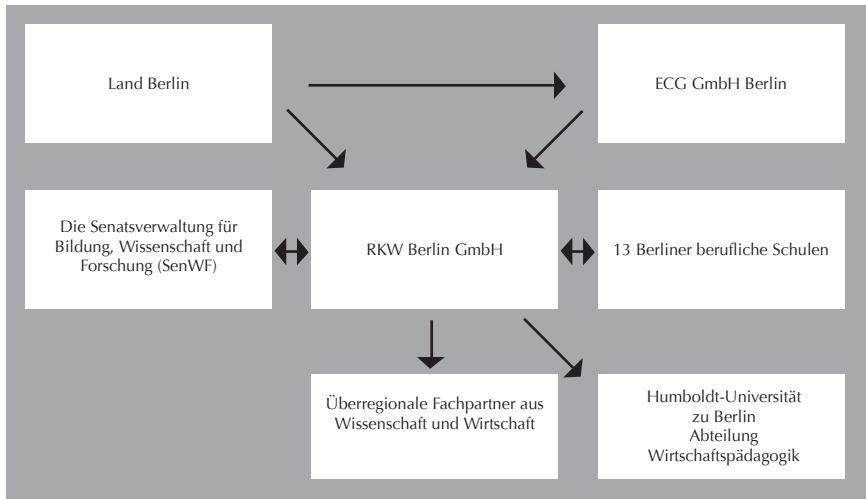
Land Berlin

ECG GmbH Berlin

Die Senatsverwaltung für Bildung, Wissenschaft und Forschung (SenWF)

RKW Berlin GmbH

13 Berliner berufliche Schulen

Überregionale Fachpartner aus Wissenschaft und Wirtschaft

Humboldt-Universität zu Berlin Abteilung Wirtschaftspädagogik